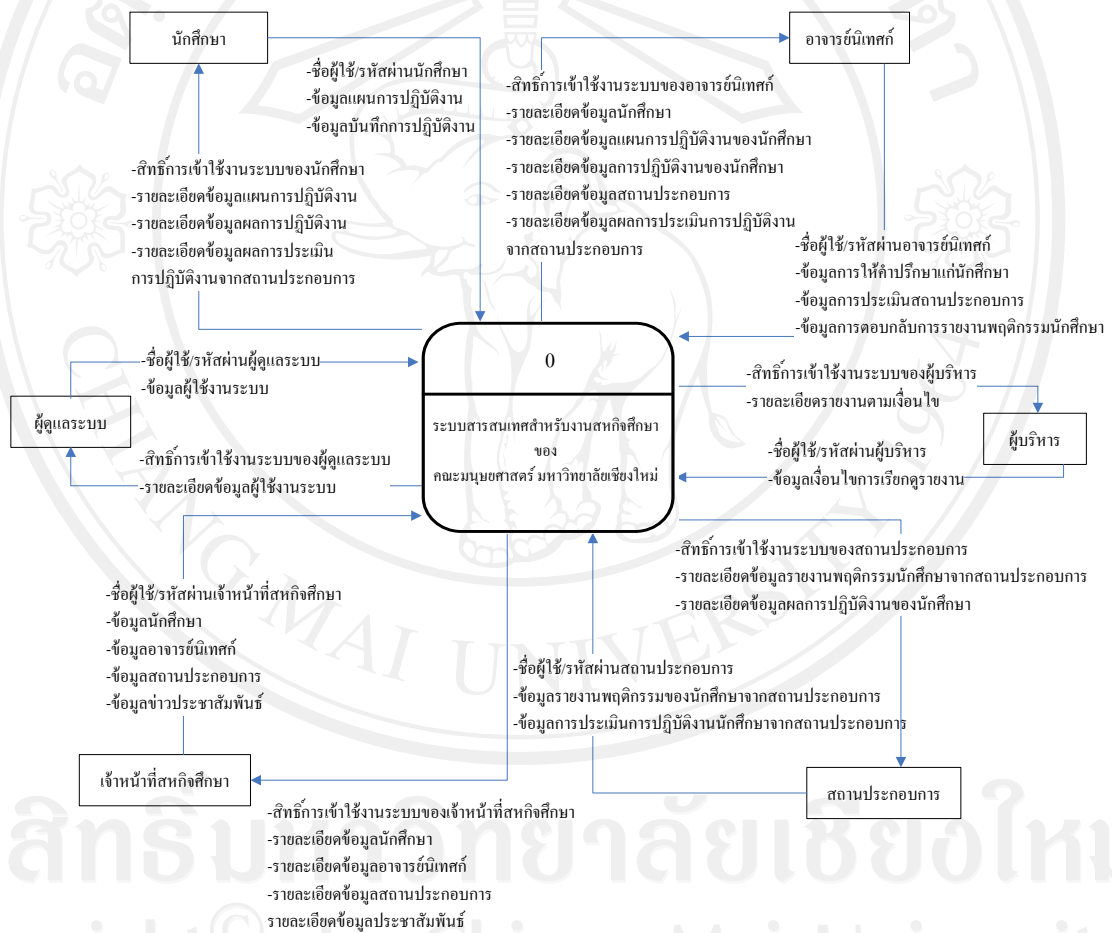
นักศึกษา

-ชื่อผู้ใช้/รหัสผ่านนักศึกษา
-ข้อมูลแผนการปฏิบัติงาน
-ข้อมูลบันทึกการปฏิบัติงาน

อาจารย์นิเทศก์

-สิทธิ์การเข้าใช้งานระบบของอาจารย์นิเทศก์
-รายละเอียดข้อมูลนักศึกษา
-รายละเอียดข้อมูลแผนการปฏิบัติงานของนักศึกษา
-รายละเอียดข้อมูลการปฏิบัติงานของนักศึกษา
-รายละเอียดข้อมูลสถานประกอบการ
-รายละเอียดข้อมูลผลการประเมินการปฏิบัติงานจากสถานประกอบการ

-สิทธิ์การเข้าใช้งานระบบของนักศึกษา
-รายละเอียดข้อมูลแผนการปฏิบัติงาน
-รายละเอียดข้อมูลผลการปฏิบัติงาน
-รายละเอียดข้อมูลผลการประเมินการปฏิบัติงานจากสถานประกอบการ

-ชื่อผู้ใช้/รหัสผ่านอาจารย์นิเทศก์
-ข้อมูลการให้คำปรึกษาแก่นักศึกษา
-ข้อมูลการประเมินสถานประกอบการ
-ข้อมูลการตอบกลับการรายงานพฤติกรรมนักศึกษา

-ชื่อผู้ใช้/รหัสผ่านผู้ดูแลระบบ
-ข้อมูลผู้ใช้งานระบบ

ผู้ดูแลระบบ

0

ระบบสารสนเทศสำหรับงานสหกิจศึกษา ของ คณะมนุษยศาสตร์ มหาวิทยาลัยเชียงใหม่

-สิทธิ์การเข้าใช้งานระบบของผู้บริหาร
-รายละเอียดรายงานตามเงื่อนไข

ผู้บริหาร

-ชื่อผู้ใช้/รหัสผ่านผู้บริหาร
-ข้อมูลเงื่อนไขการเรียกดูรายงาน

-สิทธิ์การเข้าใช้งานระบบของผู้ดูแลระบบ
-รายละเอียดข้อมูลผู้ใช้งานระบบ

-สิทธิ์การเข้าใช้งานระบบของสถานประกอบการ
-รายละเอียดข้อมูลรายงานพฤติกรรมนักศึกษาจากสถานประกอบการ
-รายละเอียดข้อมูลผลการปฏิบัติงานของนักศึกษา

-ชื่อผู้ใช้/รหัสผ่านเจ้าหน้าที่สหกิจศึกษา
-ข้อมูลนักศึกษา
-ข้อมูลอาจารย์นิเทศก์
-ข้อมูลสถานประกอบการ
-ข้อมูลข่าวประชาสัมพันธ์

-ชื่อผู้ใช้/รหัสผ่านสถานประกอบการ
-ข้อมูลรายงานพฤติกรรมของนักศึกษาจากสถานประกอบการ
-ข้อมูลการประเมินการปฏิบัติงานนักศึกษาจากสถานประกอบการ

เจ้าหน้าที่สหกิจศึกษา

สถานประกอบการ

-สิทธิ์การเข้าใช้งานระบบของเจ้าหน้าที่สหกิจศึกษา
-รายละเอียดข้อมูลนักศึกษา
-รายละเอียดข้อมูลอาจารย์นิเทศก์
-รายละเอียดข้อมูลสถานประกอบการ
รายละเอียดข้อมูลประชาสัมพันธ์